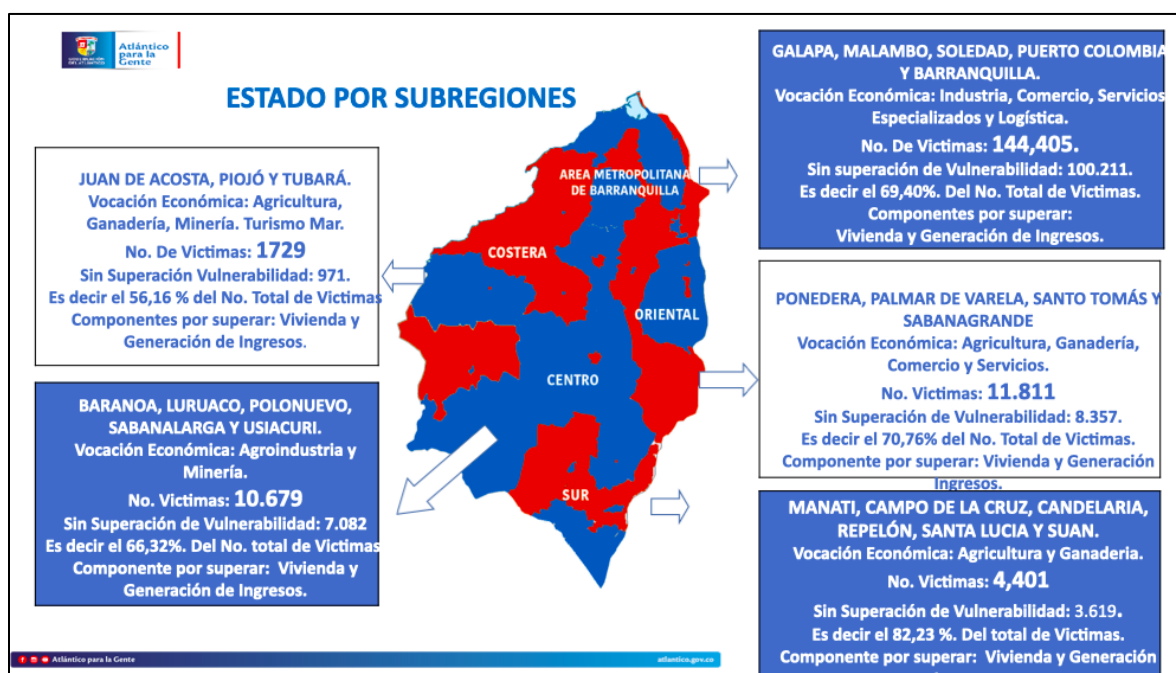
Atlántico para la Gente

ESTADO POR SUBREGIONES

JUAN DE ACOSTA, PIOJÓ Y TUBARÁ.
Vocación Económica: Agricultura, Ganadería, Minería. Turismo Mar.
No. De Victimas: 1729
Sin Superación Vulnerabilidad: 971.
Es decir el 56,16 % del No. Total de Victimas
Componentes por superar: Vivienda y Generación de Ingresos.

BARANOA, LURUACO, POLONUEVO, SABANALARGA Y USIACURI.
Vocación Económica: Agroindustria y Minería.
No. Victimas: 10.679
Sin Superación de Vulnerabilidad: 7.082
Es decir el 66,32%. Del No. total de Victimas
Componente por superar: Vivienda y Generación de Ingresos.

AREA METROPOLITANA DE BARRANQUILLA
COSTERA
ORIENTAL
CENTRO
SUR

GALAPA, MALAMBO, SOLEDAD, PUERTO COLOMBIA Y BARRANQUILLA.
Vocación Económica: Industria, Comercio, Servicios Especializados y Logística.
No. De Victimas: 144,405.
Sin superación de Vulnerabilidad: 100.211.
Es decir el 69,40%. Del No. Total de Victimas
Componentes por superar:
Vivienda y Generación de Ingresos.

PONEDERA, PALMAR DE VARELA, SANTO TOMÁS Y SABANAGRANDE
Vocación Económica: Agricultura, Ganadería, Comercio y Servicios.
No. Victimas: 11.811
Sin Superación de Vulnerabilidad: 8.357.
Es decir el 70,76% del No. Total de Victimas.
Componente por superar: Vivienda y Generación Ingresos.

MANATI, CAMPO DE LA CRUZ, CANDELARIA, REPELÓN, SANTA LUCIA Y SUAN.
Vocación Económica: Agricultura y Ganaderia.
No. Victimas: 4,401
Sin Superación de Vulnerabilidad: 3.619.
Es decir el 82,23 %. Del total de Victimas.
Componente por superar: Vivienda y Generación

Atlántico para la Gente
atlantico.gov.co